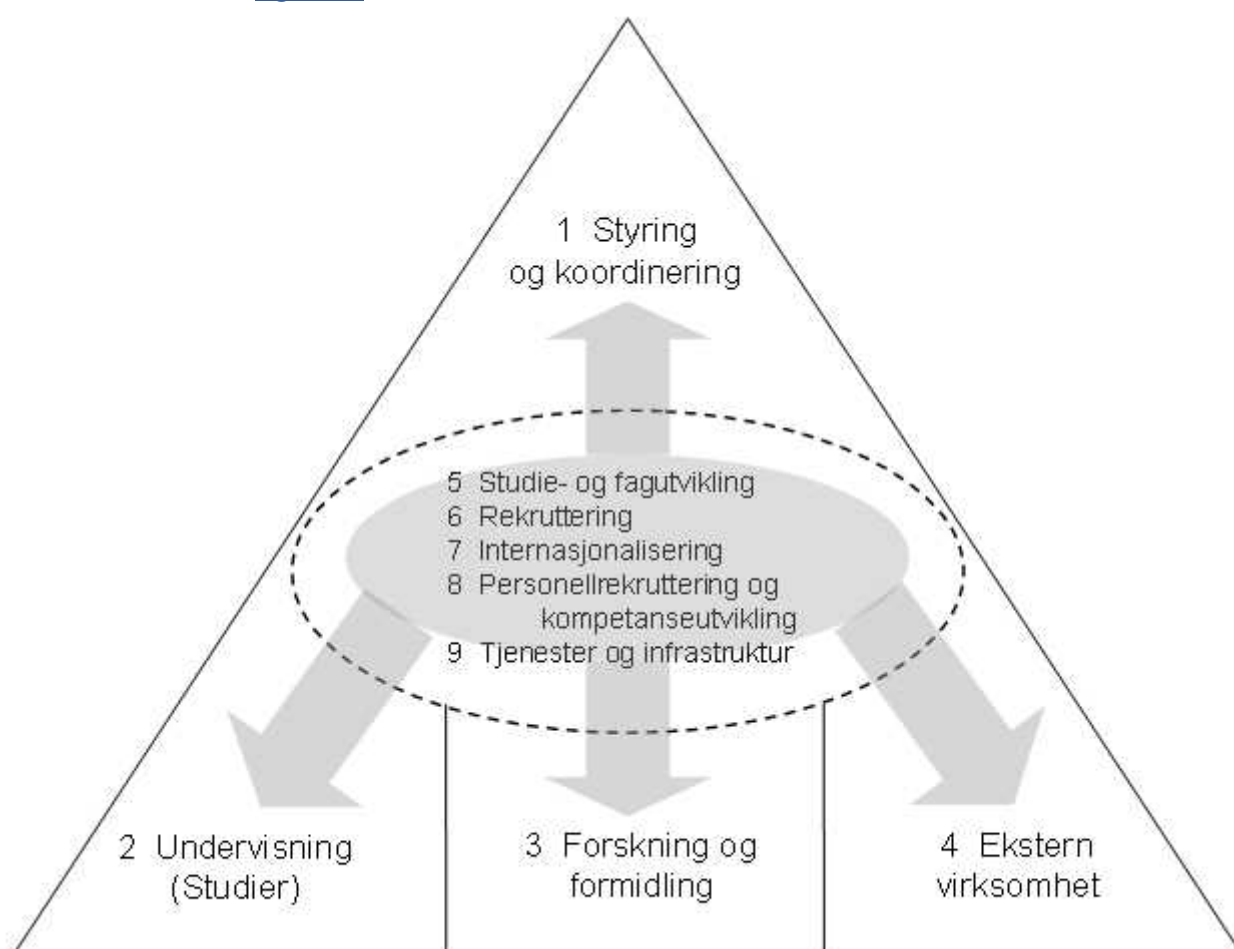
1 Styring og koordinering

5 Studie- og fagutvikling
6 Rekruttering
7 Internasjonalisering
8 Personellrekruttering og kompetanseutvikling
9 Tjenester og infrastruktur

2 Undervisning (Studier)

3 Forskning og formidling

4 Ekstern virksomhet